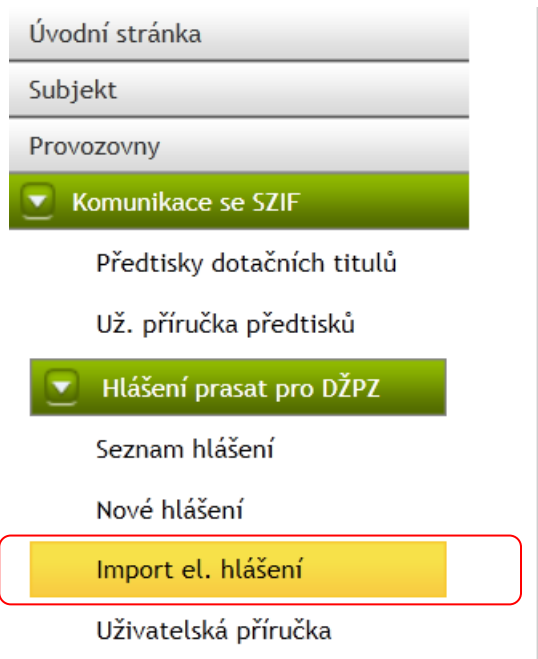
Úvodní stránka

Subjekt

Provozovny

Komunikace se SZIF

Předtisky dotačních titulů

Už. příručka předtisků

Hlášení prasat pro DŽPZ

Seznam hlášení

Nové hlášení

Import el. hlášení

Uživatelská příručka